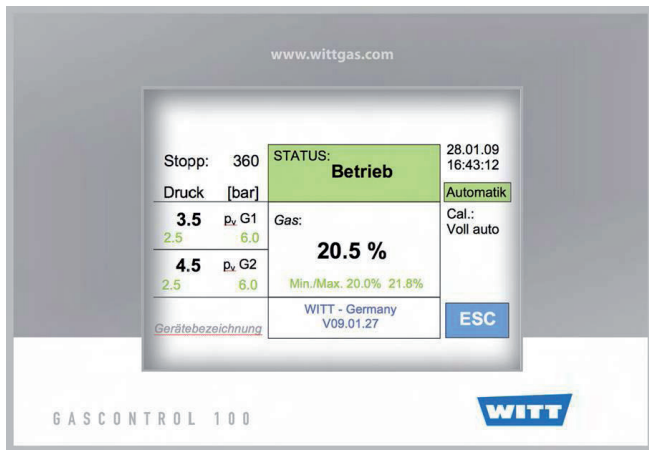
www.wittgas.com

Stopp: 360

Druck [bar]

3.5 $p_v$ G1
2.5 6.0

4.5 $p_v$ G2
2.5 6.0

Gerätebezeichnung

STATUS:
Betrieb

Gas:

20.5 %

Min./Max. 20.0% 21.8%

WITT - Germany
V09.01.27

28.01.09
16:43:12

Automatik

Cal.:
Voll auto

ESC

GASCONTROL 100

WITT